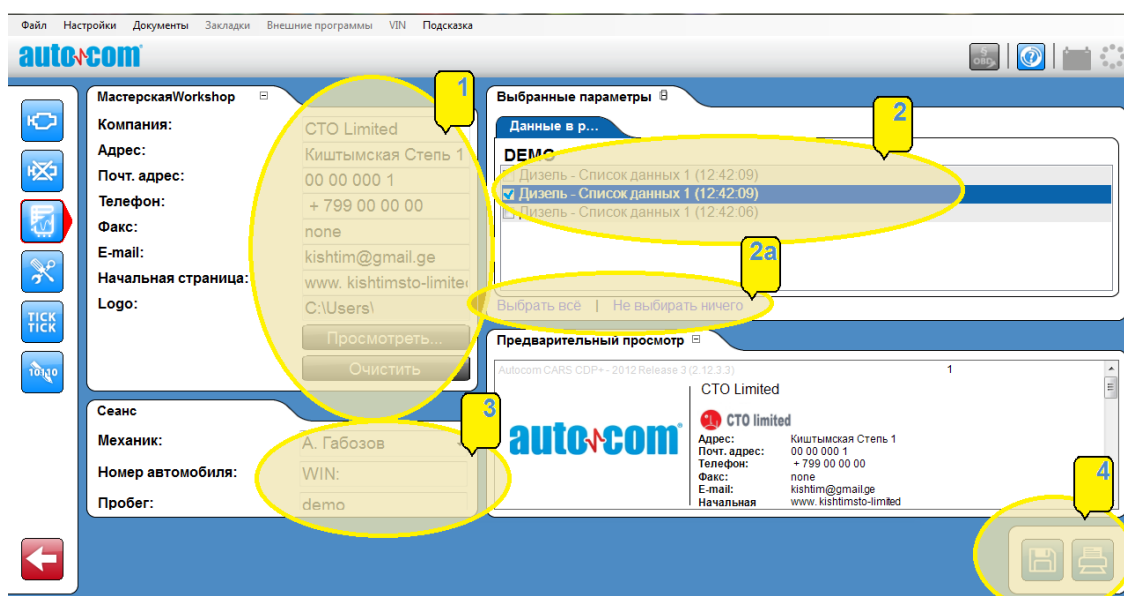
Файл Настройки Документы Закладки Внешние программы VIN Подсказка

autocom

МастерскаяWorkshop

Компания: CTO Limited
Адрес: Киштымская Степь 1
Почт. адрес: 00 00 000 1
Телефон: + 799 00 00 00
Факс: none
E-mail: kishtim@gmail.ge
Начальная страница: www. kishtimsto-limite
Logo: C:\Users\

Просмотреть...
Очистить

1

Сеанс

Механик: А. Габозов
Номер автомобиля: WIN:
Пробег: demo

3

Выбранные параметры

Данные в р...

DEMO

Дизель - Список данных 1 (12:42:09)
Дизель - Список данных 1 (12:42:09)
Дизель - Список данных 1 (12:42:06)

2

2a

Выбрать всё | Не выбирать ничего

Предварительный просмотр

Autocom CARS CDP+ - 2012 Release 3 (2.12.3.3)
1

CTO Limited

autocom

CTO limited

| | |
|---|---|
| Адрес: | Киштымская Степь 1 |
| Почт. адрес: | 00 00 000 1 |
| Телефон: | + 799 00 00 00 |
| Факс: | none |
| E-mail: | kishtim@gmail.ge |
| Начальная | www. kishtimsto-limited |

TICK TICK

10110

4